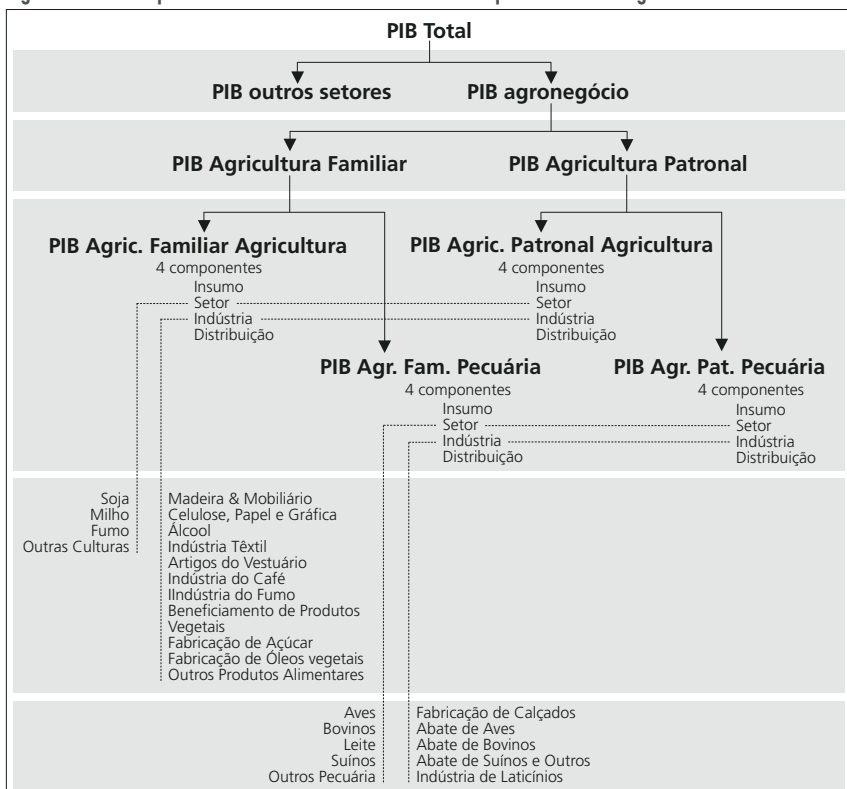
PIB Total

PIB outros setores

PIB agronegócio

PIB Agricultura Familiar

PIB Agricultura Patronal

PIB Agric. Familiar Agricultura
4 componentes
Insumo
Setor
Indústria
Distribuição

PIB Agric. Patronal Agricultura
4 componentes
Insumo
Setor
Indústria
Distribuição

PIB Agr. Fam. Pecuária
4 componentes
Insumo
Setor
Indústria
Distribuição

PIB Agr. Pat. Pecuária
4 componentes
Insumo
Setor
Indústria
Distribuição

Soja
Milho
Fumo
Outras Culturas

Madeira & Mobiliário
Celulose, Papel e Gráfica
Álcool
Indústria Têxtil
Artigos do Vestuário
Indústria do Café
IIndústria do Fumo
Beneficiamento de Produtos Vegetais
Fabricação de Açúcar
Fabricação de Óleos vegetais
Outros Produtos Alimentares

Aves
Bovinos
Leite
Suínos
Outros Pecuária

Fabricação de Calçados
Abate de Aves
Abate de Bovinos
Abate de Suínos e Outros
Indústria de Laticínios